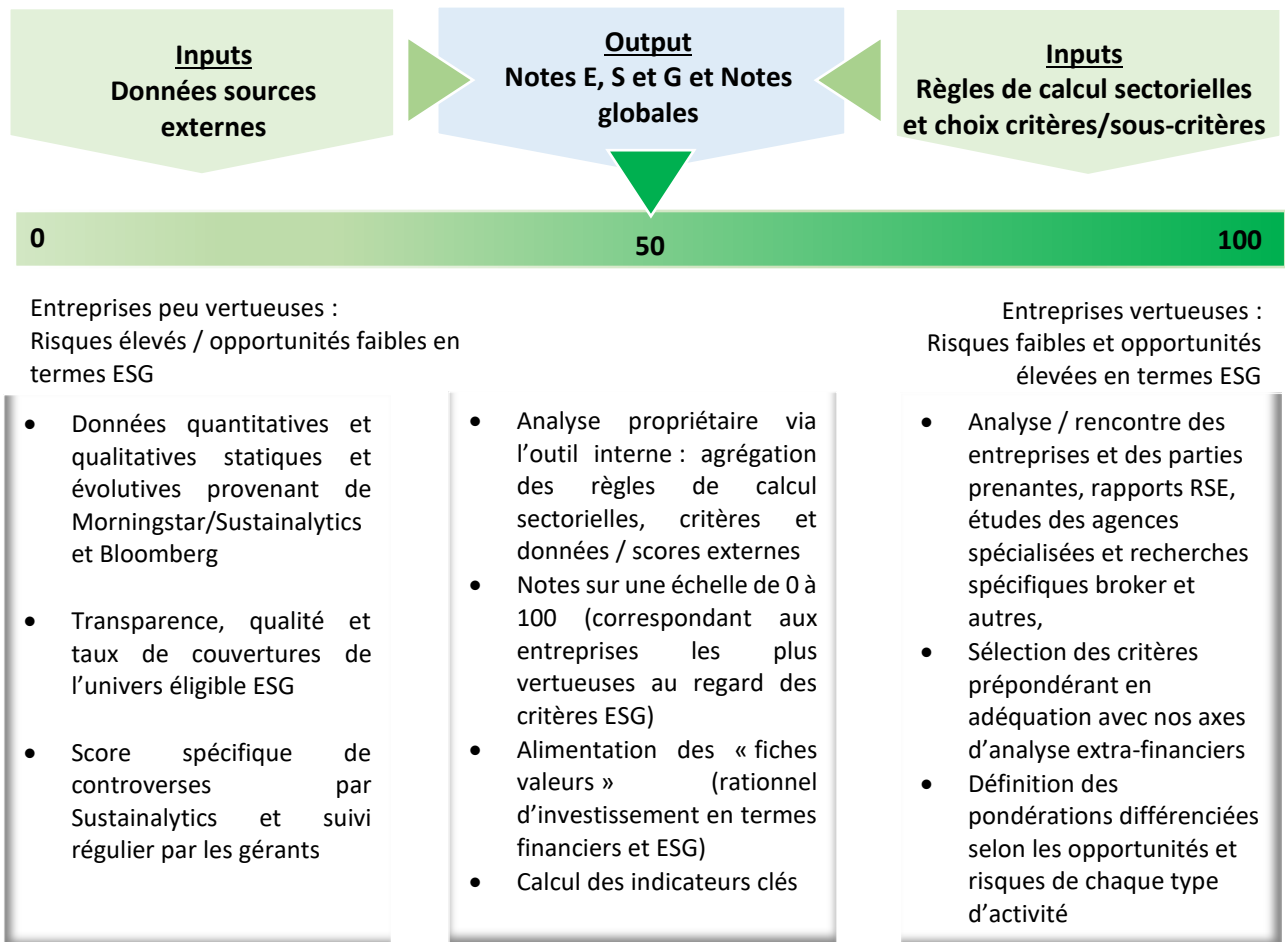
**Inputs**
**Données sources externes**

**Output**
**Notes E, S et G et Notes globales**

**Inputs**
**Règles de calcul sectorielles et choix critères/sous-critères**

**0**

**50**

**100**

Entreprises peu vertueuses :
Risques élevés / opportunités faibles en termes ESG

Entreprises vertueuses :
Risques faibles et opportunités élevées en termes ESG

- Données quantitatives et qualitatives statiques et évolutives provenant de Morningstar/Sustainalytics et Bloomberg
- Transparence, qualité et taux de couvertures de l'univers éligible ESG
- Score spécifique de controverses par Sustainalytics et suivi régulier par les gérants

- Analyse propriétaire via l'outil interne : agrégation des règles de calcul sectorielles, critères et données / scores externes
- Notes sur une échelle de 0 à 100 (correspondant aux entreprises les plus vertueuses au regard des critères ESG)
- Alimentation des « fiches valeurs » (rationnel d'investissement en termes financiers et ESG)
- Calcul des indicateurs clés

- Analyse / rencontre des entreprises et des parties prenantes, rapports RSE, études des agences spécialisées et recherches spécifiques broker et autres,
- Sélection des critères prépondérant en adéquation avec nos axes d'analyse extra-financiers
- Définition des pondérations différenciées selon les opportunités et risques de chaque type d'activité